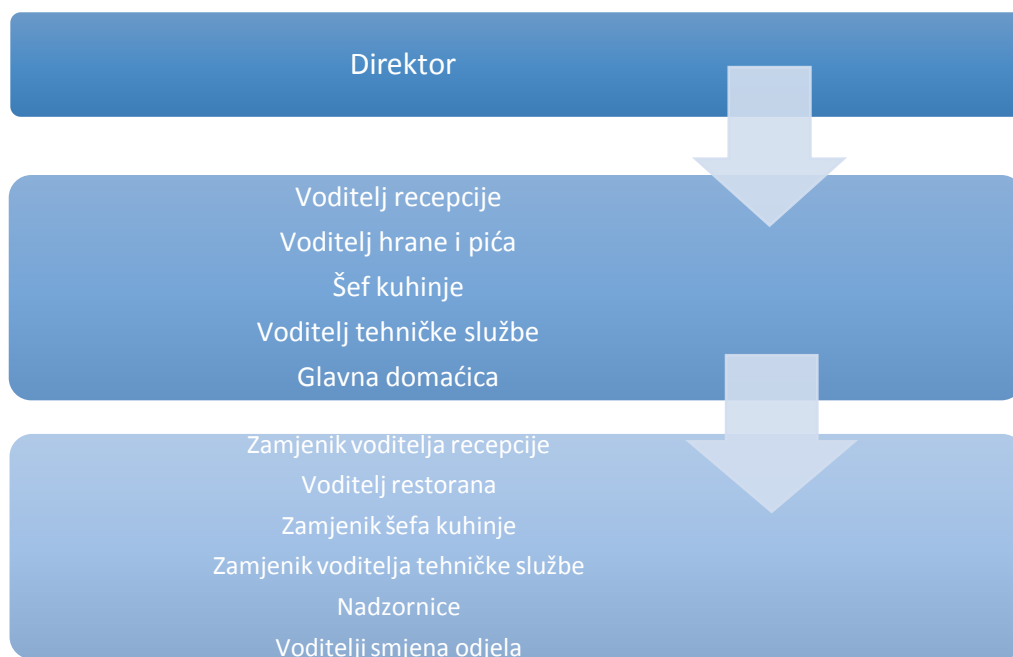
Direktor

Voditelj recepcije
Voditelj hrane i pića
Šef kuhinje
Voditelj tehničke službe
Glavna domaćica

Zamjenik voditelja recepcije
Voditelj restorana
Zamjenik šefa kuhinje
Zamjenik voditelja tehničke službe
Nadzornice
Voditelji smjena odjela